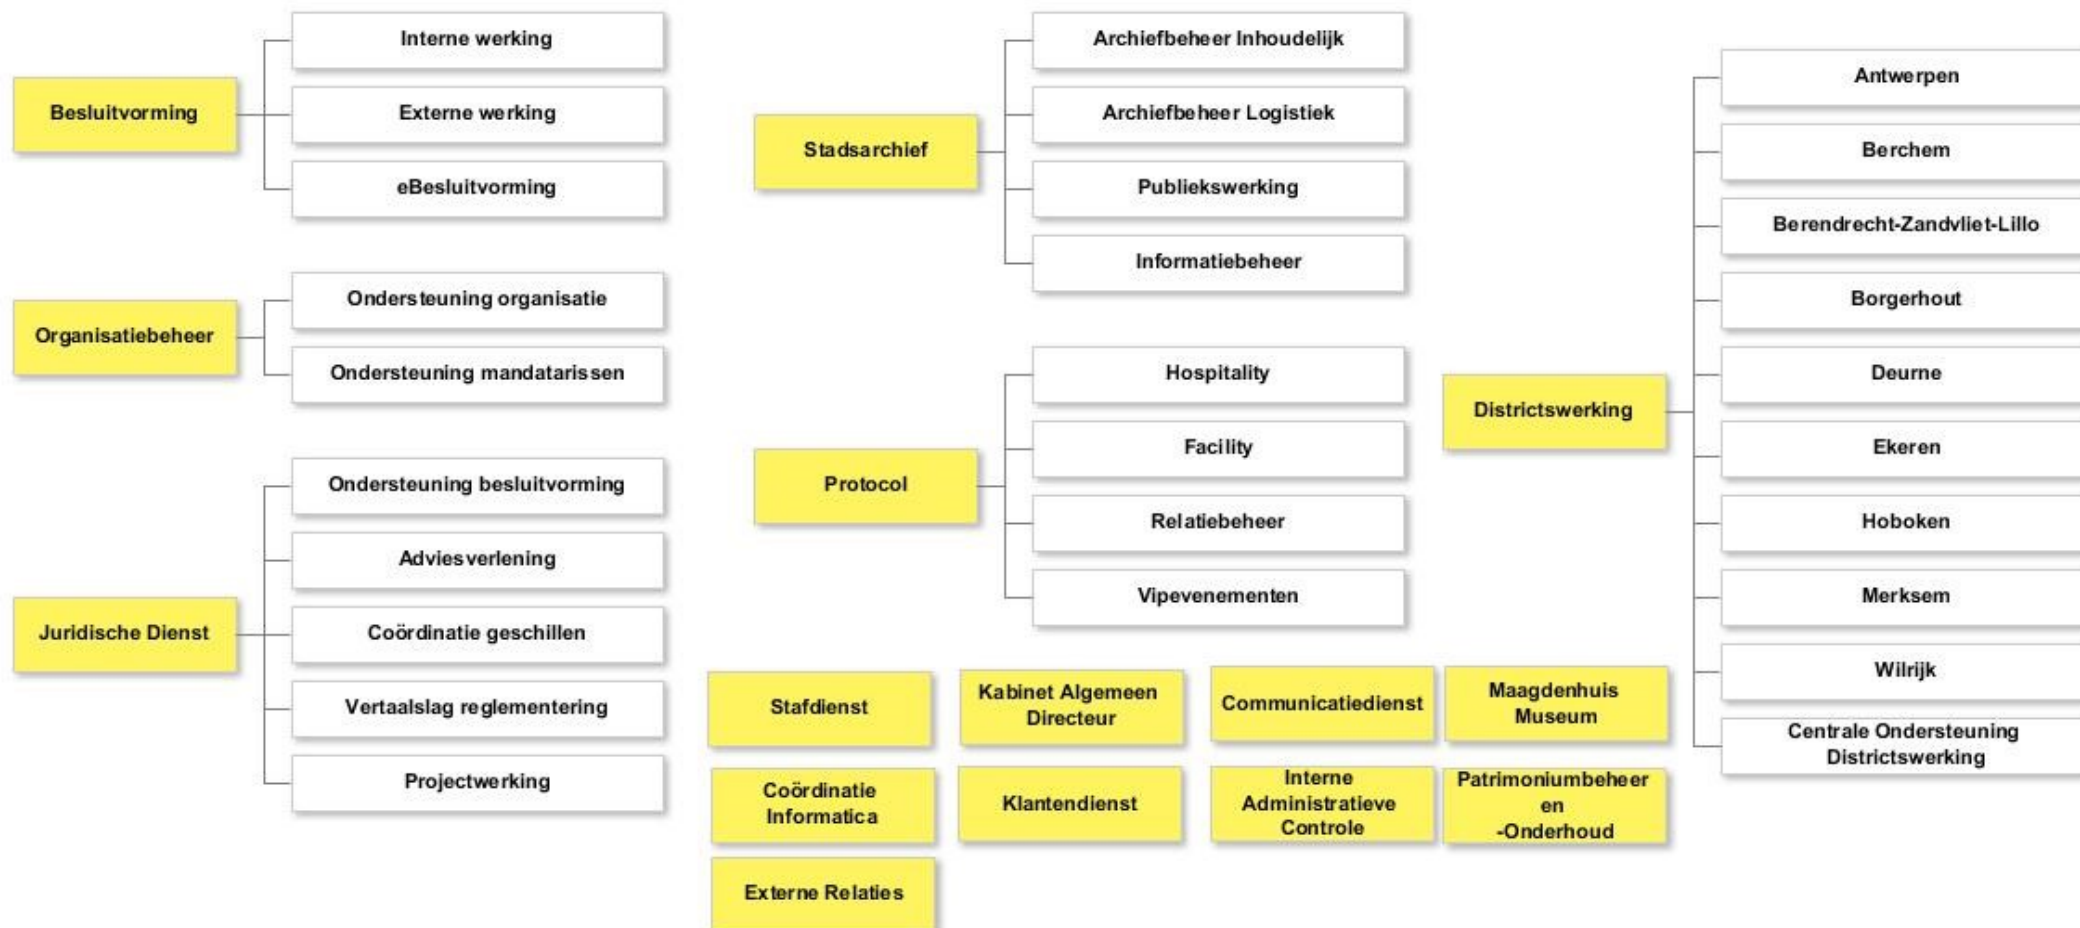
Besluitvorming
Interne werking
Externe werking
eBesluitvorming

Organisatiebeheer
Ondersteuning organisatie
Ondersteuning mandatarissen

Juridische Dienst
Ondersteuning besluitvorming
Adviesverlening
Coördinatie geschillen
Vertaalslag reglementering
Projectwerking

Stadsarchief
Archiefbeheer Inhoudelijk
Archiefbeheer Logistiek
Publiekswerking
Informatiebeheer

Protocol
Hospitality
Facility
Relatiebeheer
Vipevenementen

Stafdienst
Kabinet Algemeen Directeur
Communicatiedienst
Maagdenhuis Museum
Coördinatie Informatica
Klantendienst
Interne Administratieve Controle
Patrimoniumbeheer en -Onderhoud
Externe Relaties

Districtswerking
Antwerpen
Berchem
Berendrecht-Zandvliet-Lillo
Borgerhout
Deurne
Ekeren
Hoboken
Merksem
Wilrijk
Centrale Ondersteuning Districtswerking